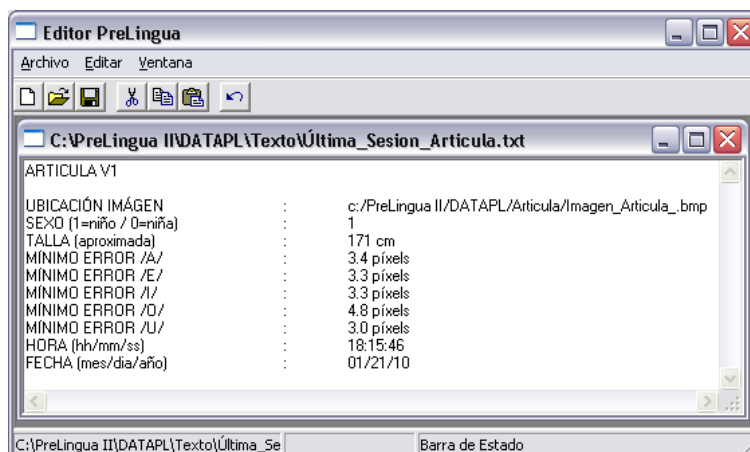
Editor PreLingua

Archivo Editar Ventana

C:\PreLingua II\DATAPL\Texto\Última_Sesion_Articula.txt

ARTICULA V1

| | | |
|---|---|---|
| UBICACIÓN IMÁGEN | : | c:/PreLingua II/DATAPL/Articula/Imagen_Articula_.bmp |
| SEXO (1=niño / 0=niña) | : | 1 |
| TALLA (aproximada) | : | 171 cm |
| MÍNIMO ERROR /A/ | : | 3.4 píxels |
| MÍNIMO ERROR /E/ | : | 3.3 píxels |
| MÍNIMO ERROR /I/ | : | 3.3 píxels |
| MÍNIMO ERROR /O/ | : | 4.8 píxels |
| MÍNIMO ERROR /U/ | : | 3.0 píxels |
| HORA (hh/mm/ss) | : | 18:15:46 |
| FECHA (mes/dia/año) | : | 01/21/10 |

C:\PreLingua II\DATAPL\Texto\Última_Se

Barra de Estado